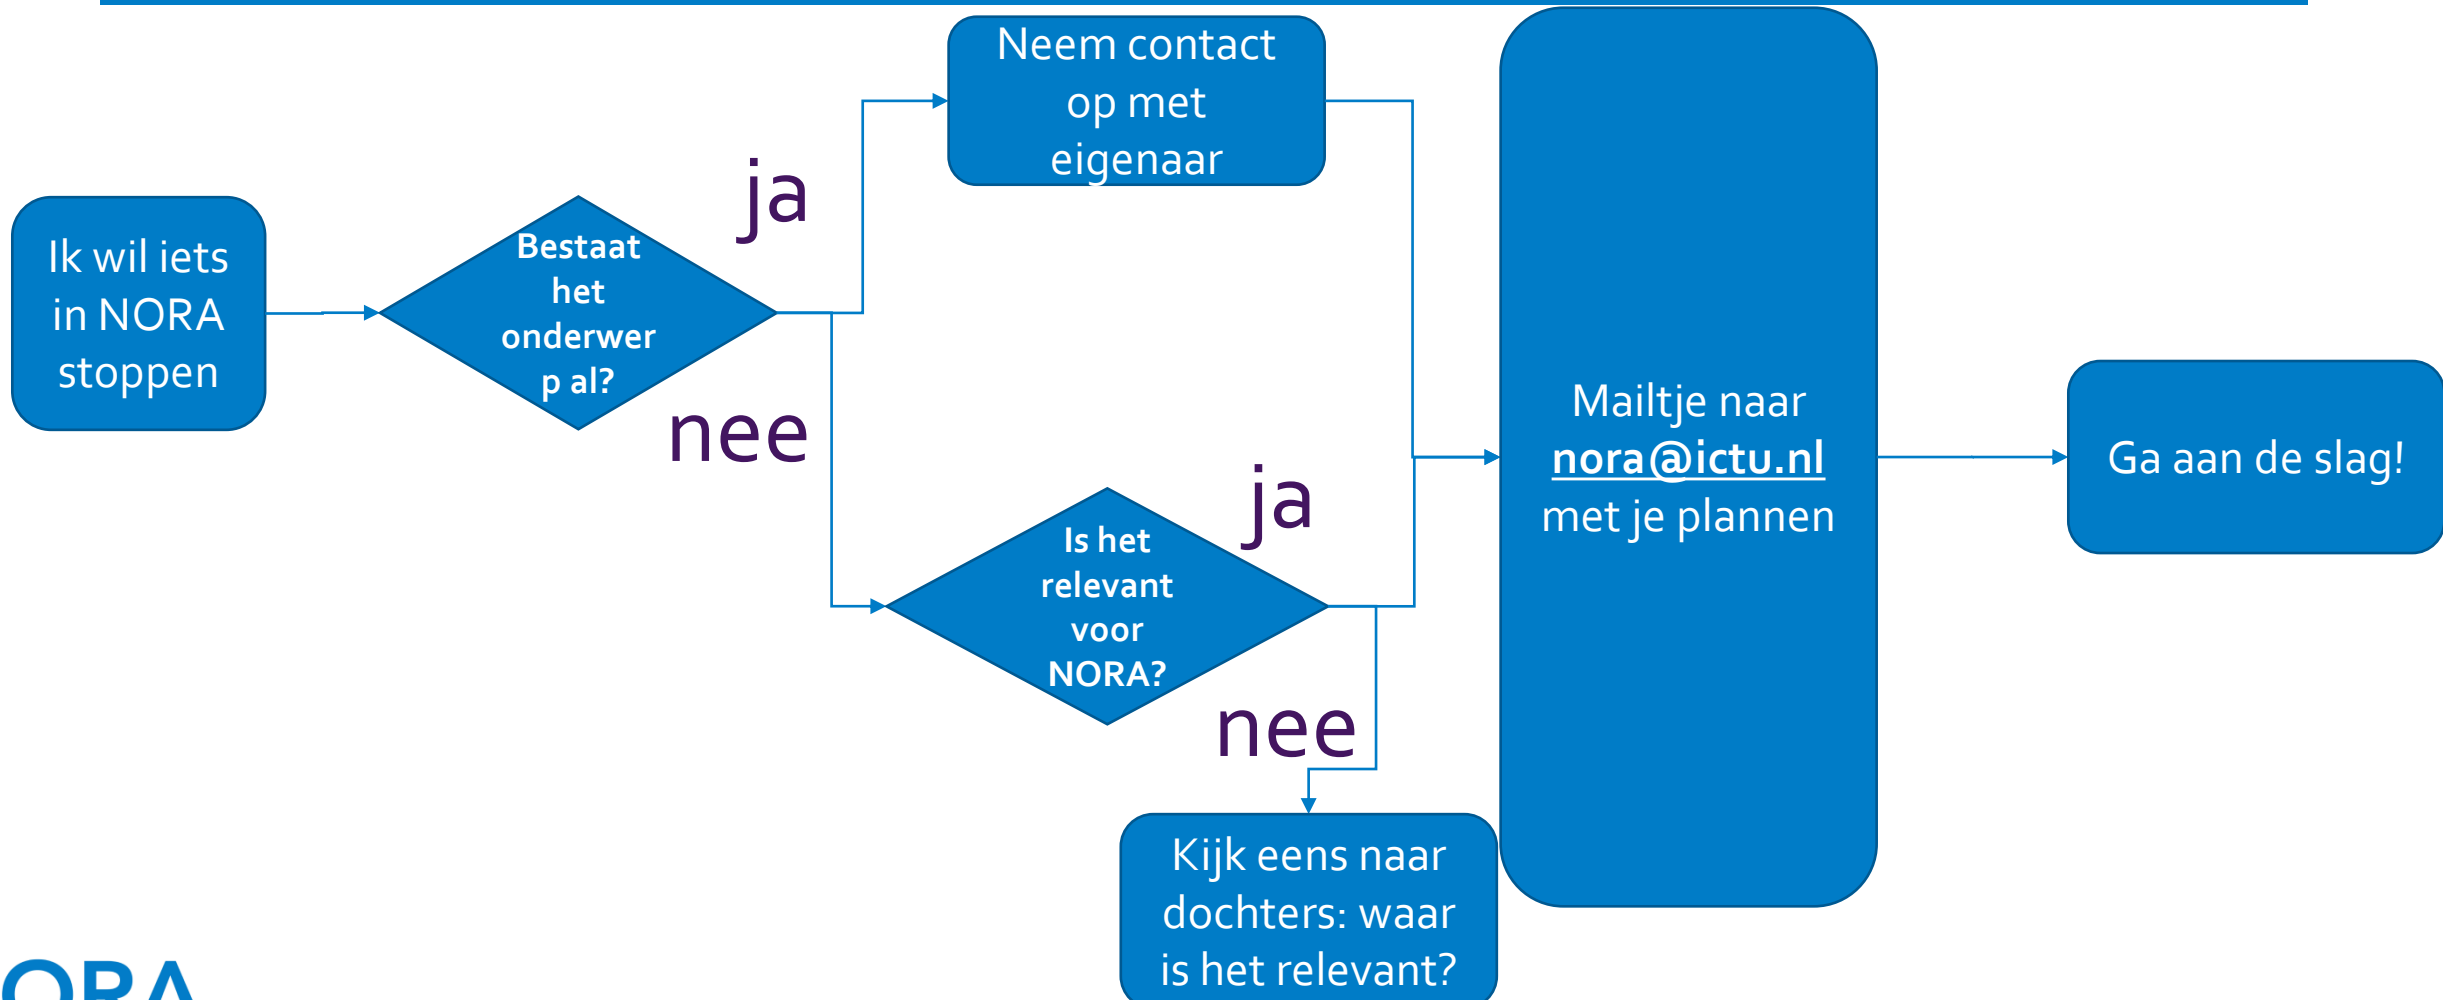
Ik wil iets in NORA stoppen

Bestaat het onderwerp al?

ja

Neem contact op met eigenaar

nee

Is het relevant voor NORA?

ja

nee

Kijk eens naar dochters: waar is het relevant?

Mailtje naar nora@ictu.nl met je plannen

Ga aan de slag!

ORA